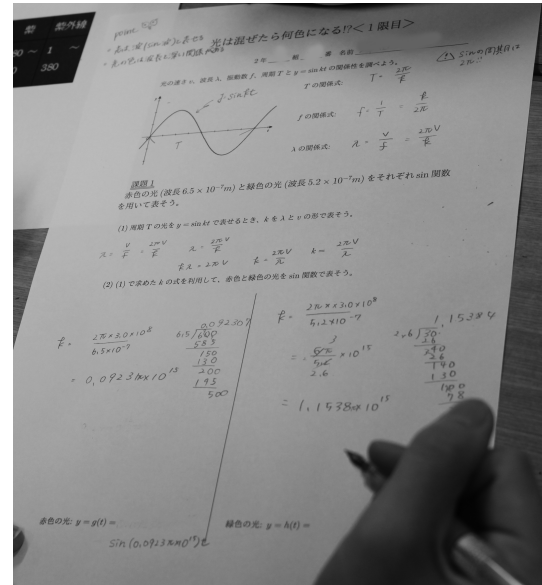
光は混ぜたら何色になる!?＜1限目＞

point

・音は正弦(sin波)で表せる

・光の色は波長と深い関係がある

2年＿組＿番 名前＿＿＿＿

sinの周期性は2π!!

光の速さ v、波長 λ、振動数 f、周期 T と $y = \sin kt$ の関係を調べよう。

T の関係式: $T = \frac{2\pi}{k}$

f の関係式: $f = \frac{1}{T} = \frac{k}{2\pi}$

λ の関係式: $\lambda = \frac{v}{f} = \frac{2\pi v}{k}$

$y = \sin kt$

T

課題1
赤色の光 (波長 $6.5 \times 10^{-7} m$) と緑色の光 (波長 $5.2 \times 10^{-7} m$) をそれぞれ sin 関数を用いて表そう。

(1) 周期 T の光を $y = \sin kt$ で表せるとき、k を λ と v の形で表そう。

$\lambda = \frac{v}{f} = \frac{2\pi v}{k}$　$\lambda = \frac{2\pi v}{k}$　$k\lambda = 2\pi v$　$k = \frac{2\pi v}{\lambda}$　$k = \frac{2\pi v}{\lambda}$

(2) (1) で求めた k の式を利用して、赤色と緑色の光を sin 関数で表そう。

$k = \frac{2\pi \times 3.0 \times 10^{8}}{6.5 \times 10^{-7}}$

$= 0.0923 \pi \times 10^{15}$

$6.5 \overline{)600}$ 0.0923 585 150 130 200 195 500

$k = \frac{2\pi \times 3.0 \times 10^{8}}{5.2 \times 10^{-7}}$

$= \frac{3}{2.6}\pi \times 10^{15}$

$= 1.1538\pi \times 10^{15}$

$2.6 \overline{)30}$ 1.1538 26 40 26 140 130 100 78

赤色の光: $y = g(t) =$
$\sin(0.0923\pi \times 10^{15})t$

緑色の光: $y = h(t) =$